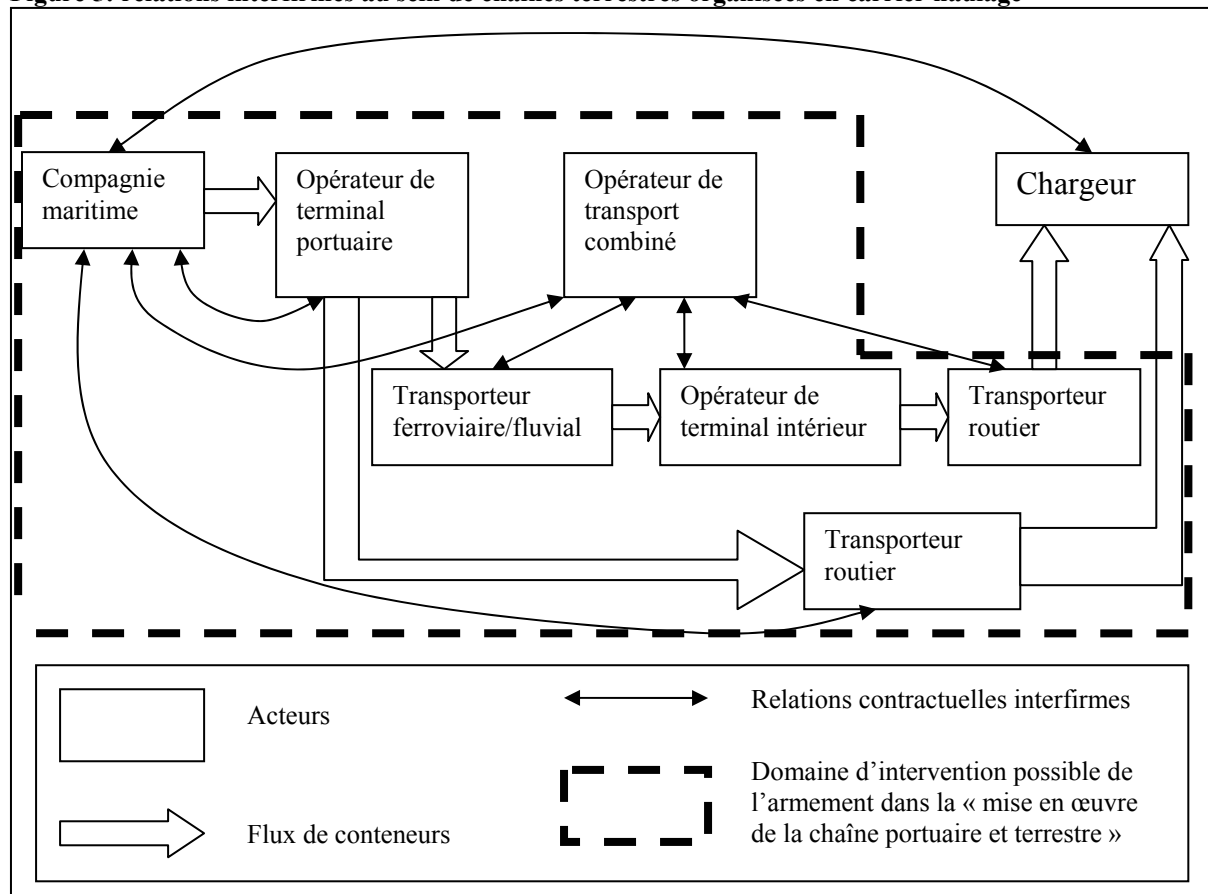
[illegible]

Compagnie maritime

Opérateur de terminal portuaire

Opérateur de transport combiné

Chargeur

Transporteur ferroviaire/fluvial

Opérateur de terminal intérieur

Transporteur routier

Transporteur routier

Acteurs

Relations contractuelles interfirmes

Domaine d'intervention possible de l'armement dans la « mise en œuvre de la chaîne portuaire et terrestre »

Flux de conteneurs